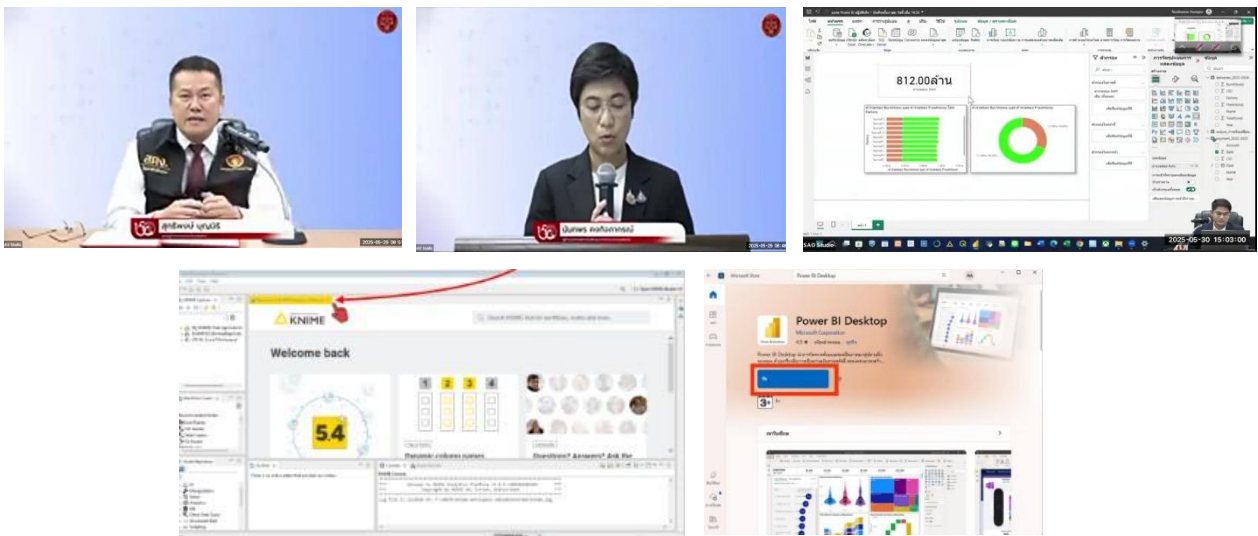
สุทธิพงษ์ บุญนิธิ

2025-05-30

นันทพร คงคือภากรณ์

2025-05-30

812.00ล้าน

SAO Studio

2025-05-30 15:03:00

KNIME

Welcome back

5.4

Microsoft Store

Power BI Desktop

Power BI Desktop

Microsoft Corporation

3+